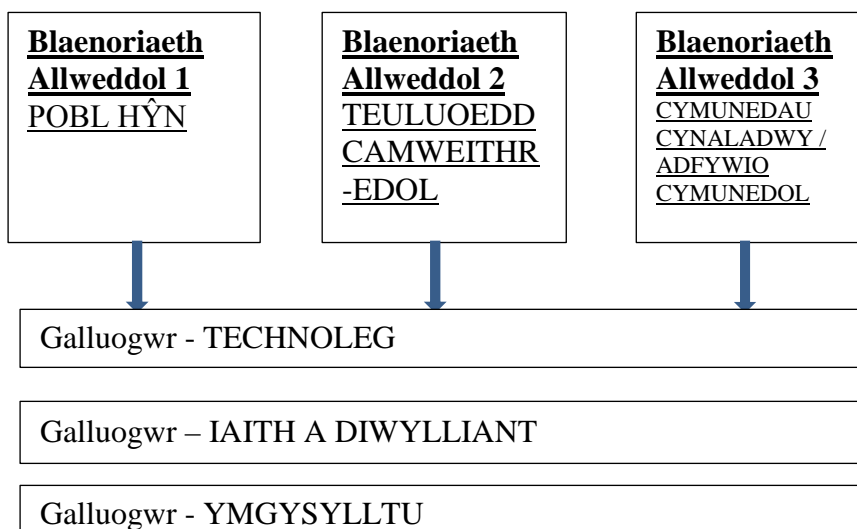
Blaenoriaeth Allweddol 1
POBL HŶN

Blaenoriaeth Allweddol 2
TEULUOEDD CAMWEITHREDOL

Blaenoriaeth Allweddol 3
CYMUNEDAU CYNALADWY / ADFYWIO CYMUNEDOL

Galluogwr - TECHNOLEG

Galluogwr – IAITH A DIWYLLIANT

Galluogwr - YMGYSYLLTU